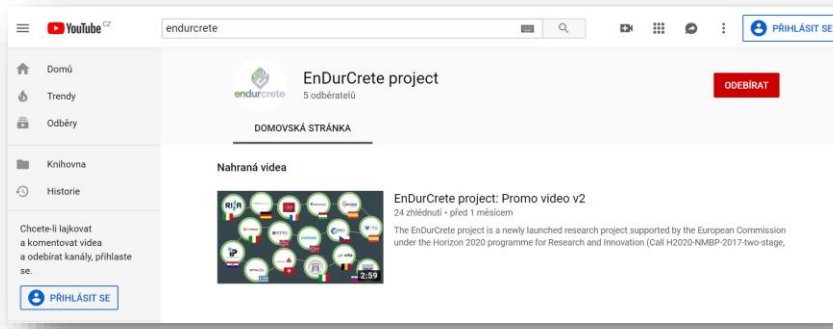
YouTube CZ

endurcrete

PŘIHLÁSIT SE

Domů

Trendy

Odběry

Knihovna

Historie

Chcete-li lajkovat a komentovat videa a odebírat kanály, přihlaste se.

PŘIHLÁSIT SE

endurcrete

EnDurCrete project

5 odběratelů

ODEBÍRAT

DOMOVSKÁ STRÁNKA

Nahraná videa

2:59

EnDurCrete project: Promo video v2

24 zhlédnutí • před 1 měsícem

The EnDurCrete project is a newly launched research project supported by the European Commission under the Horizon 2020 programme for Research and Innovation (Call H2020-NMBP-2017-two-stage,